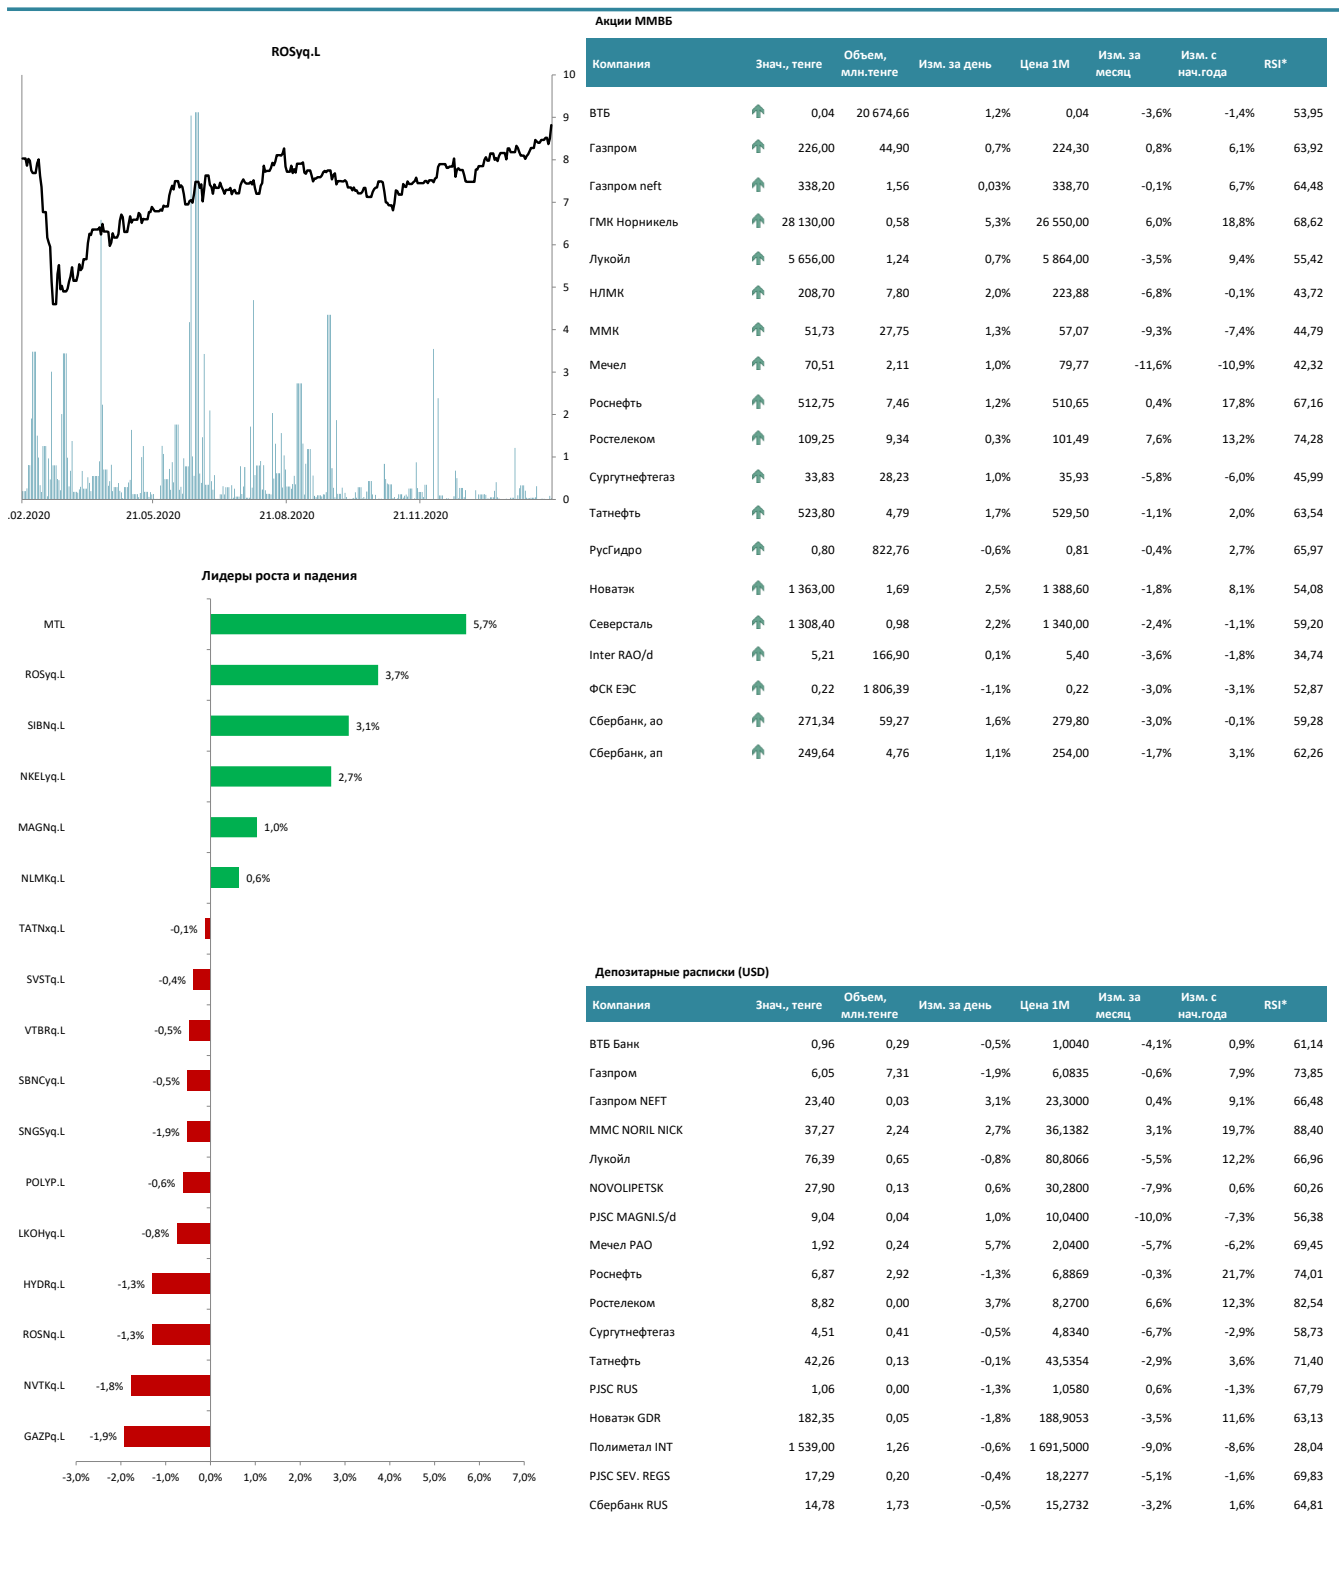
ROSyq.L

10
9
8
7
6
5
4
3
2
1
0

.02.2020 21.05.2020 21.08.2020 21.11.2020

Лидеры роста и падения

| | |
|---|---|
| MTL | 5,7% |
| ROSyq.L | 3,7% |
| SIBNq.L | 3,1% |
| NKELyq.L | 2,7% |
| MAGNq.L | 1,0% |
| NLMKq.L | 0,6% |
| TATNxq.L | -0,1% |
| SVSTq.L | -0,4% |
| VTBRq.L | -0,5% |
| SBNCyq.L | -0,5% |
| SNGSyq.L | -1,9% |
| POLYP.L | -0,6% |
| LKOHyq.L | -0,8% |
| HYDRq.L | -1,3% |
| ROSNq.L | -1,3% |
| NVTKq.L | -1,8% |
| GAZPq.L | -1,9% |

-3,0% -2,0% -1,0% 0,0% 1,0% 2,0% 3,0% 4,0% 5,0% 6,0% 7,0%

Акции ММВБ

| Компания | Знач., тенге | Объем, млн.тенге | Изм. за день | Цена 1М | Изм. за месяц | Изм. с нач.года | RSI* |
|---|---|---|---|---|---|---|---|
| ВТБ | 0,04 | 20 674,66 | 1,2% | 0,04 | -3,6% | -1,4% | 53,95 |
| Газпром | 226,00 | 44,90 | 0,7% | 224,30 | 0,8% | 6,1% | 63,92 |
| Газпром neft | 338,20 | 1,56 | 0,03% | 338,70 | -0,1% | 6,7% | 64,48 |
| ГМК Норникель | 28 130,00 | 0,58 | 5,3% | 26 550,00 | 6,0% | 18,8% | 68,62 |
| Лукойл | 5 656,00 | 1,24 | 0,7% | 5 864,00 | -3,5% | 9,4% | 55,42 |
| НЛМК | 208,70 | 7,80 | 2,0% | 223,88 | -6,8% | -0,1% | 43,72 |
| ММК | 51,73 | 27,75 | 1,3% | 57,07 | -9,3% | -7,4% | 44,79 |
| Мечел | 70,51 | 2,11 | 1,0% | 79,77 | -11,6% | -10,9% | 42,32 |
| Роснефть | 512,75 | 7,46 | 1,2% | 510,65 | 0,4% | 17,8% | 67,16 |
| Ростелеком | 109,25 | 9,34 | 0,3% | 101,49 | 7,6% | 13,2% | 74,28 |
| Сургутнефтегаз | 33,83 | 28,23 | 1,0% | 35,93 | -5,8% | -6,0% | 45,99 |
| Татнефть | 523,80 | 4,79 | 1,7% | 529,50 | -1,1% | 2,0% | 63,54 |
| РусГидро | 0,80 | 822,76 | -0,6% | 0,81 | -0,4% | 2,7% | 65,97 |
| Новатэк | 1 363,00 | 1,69 | 2,5% | 1 388,60 | -1,8% | 8,1% | 54,08 |
| Северсталь | 1 308,40 | 0,98 | 2,2% | 1 340,00 | -2,4% | -1,1% | 59,20 |
| Inter RAO/d | 5,21 | 166,90 | 0,1% | 5,40 | -3,6% | -1,8% | 34,74 |
| ФСК ЕЭС | 0,22 | 1 806,39 | -1,1% | 0,22 | -3,0% | -3,1% | 52,87 |
| Сбербанк, ао | 271,34 | 59,27 | 1,6% | 279,80 | -3,0% | -0,1% | 59,28 |
| Сбербанк, ап | 249,64 | 4,76 | 1,1% | 254,00 | -1,7% | 3,1% | 62,26 |

Депозитарные расписки (USD)

| Компания | Знач., тенге | Объем, млн.тенге | Изм. за день | Цена 1М | Изм. за месяц | Изм. с нач.года | RSI* |
|---|---|---|---|---|---|---|---|
| ВТБ Банк | 0,96 | 0,29 | -0,5% | 1,0040 | -4,1% | 0,9% | 61,14 |
| Газпром | 6,05 | 7,31 | -1,9% | 6,0835 | -0,6% | 7,9% | 73,85 |
| Газпром NEFT | 23,40 | 0,03 | 3,1% | 23,3000 | 0,4% | 9,1% | 66,48 |
| MMC NORIL NICK | 37,27 | 2,24 | 2,7% | 36,1382 | 3,1% | 19,7% | 88,40 |
| Лукойл | 76,39 | 0,65 | -0,8% | 80,8066 | -5,5% | 12,2% | 66,96 |
| NOVOLIPETSK | 27,90 | 0,13 | 0,6% | 30,2800 | -7,9% | 0,6% | 60,26 |
| PJSC MAGNI.S/d | 9,04 | 0,04 | 1,0% | 10,0400 | -10,0% | -7,3% | 56,38 |
| Мечел PAO | 1,92 | 0,24 | 5,7% | 2,0400 | -5,7% | -6,2% | 69,45 |
| Роснефть | 6,87 | 2,92 | -1,3% | 6,8869 | -0,3% | 21,7% | 74,01 |
| Ростелеком | 8,82 | 0,00 | 3,7% | 8,2700 | 6,6% | 12,3% | 82,54 |
| Сургутнефтегаз | 4,51 | 0,41 | -0,5% | 4,8340 | -6,7% | -2,9% | 58,73 |
| Татнефть | 42,26 | 0,13 | -0,1% | 43,5354 | -2,9% | 3,6% | 71,40 |
| PJSC RUS | 1,06 | 0,00 | -1,3% | 1,0580 | 0,6% | -1,3% | 67,79 |
| Новатэк GDR | 182,35 | 0,05 | -1,8% | 188,9053 | -3,5% | 11,6% | 63,13 |
| Полиметал INT | 1 539,00 | 1,26 | -0,6% | 1 691,5000 | -9,0% | -8,6% | 28,04 |
| PJSC SEV. REGS | 17,29 | 0,20 | -0,4% | 18,2277 | -5,1% | -1,6% | 69,83 |
| Сбербанк RUS | 14,78 | 1,73 | -0,5% | 15,2732 | -3,2% | 1,6% | 64,81 |